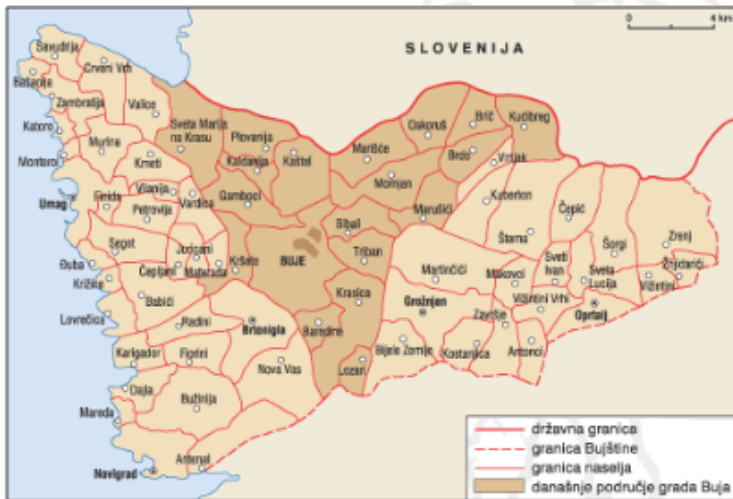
0 4 km

SLOVENIJA

Savudrija
Crveni Vrh
Bašanija
Zambratija
Valica
Katoro
Murine
Monterol
Kmeti
Umag
Finida
Vilanija
Petrovija
Vardica
Sveta Marija na Krasu
Plovanija
Kaldanija
Kaštel
Gamboci
Oskoruš
Brič
Kućibreg
Mariće
Momjan
Brdo
Vrnjak
Kuberton
Marušići
Čepić
Šorgi
Zrenj
Štrped
Stanjanići
Bibali
Tribun
Buje
Juricani
Kršete
Matrada
Sepet
Čepljani
Đuba
Križine
Babići
Lovrečica
Radini
Brtonigla
Karigador
Fiorini
Nova Vas
Dajla
Bužinija
Mareda
Antenal
Novigrad
Krasica
Baredine
Lozari
Martinčići
Makovci
Sveti Ivan
Sveta Lucija
Vižintini
Vižintini Vrhi
Grožnjan
Bijele Zemlje
Završje
Kostanjica
Antonci
Oprtalj
Štarna

državna granica
granica Bujštine
granica naselja
današnje područje grada Buja